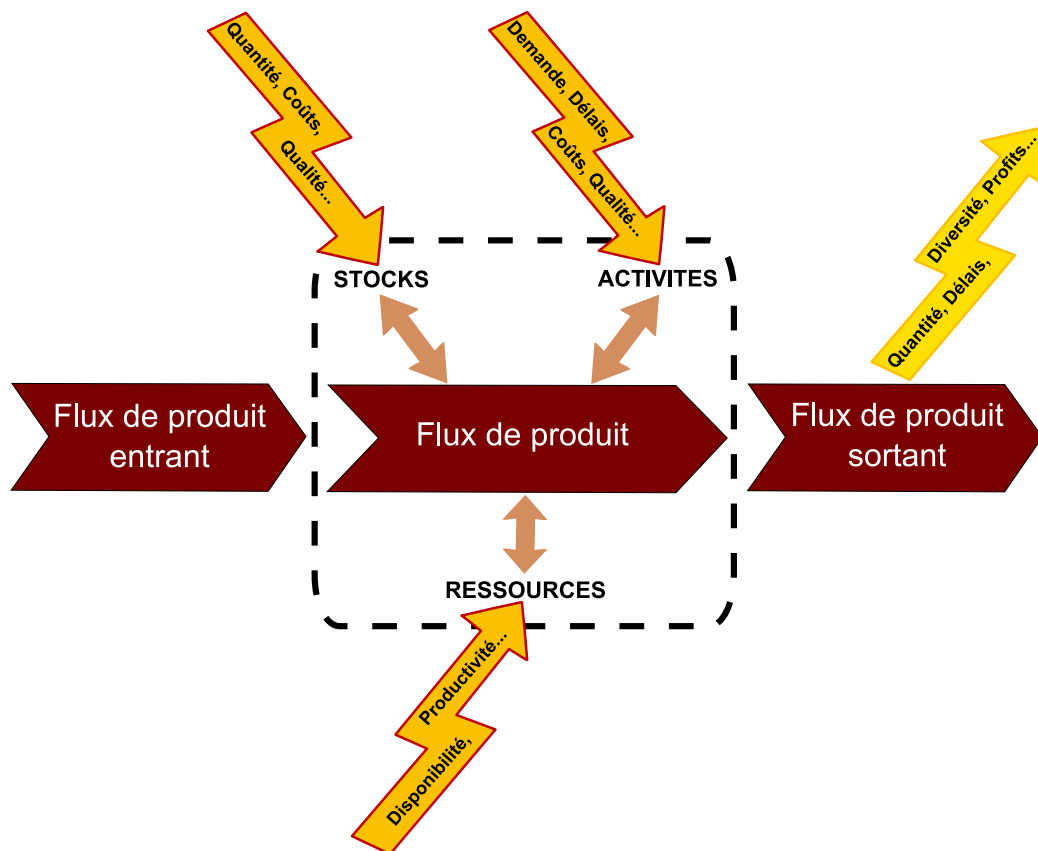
Quantité, Coûts, Qualité...

Demande, Délais, Coûts, Qualité...

Quantité, Délais, Diversité, Profits...

STOCKS

ACTIVITES

Flux de produit entrant

Flux de produit

Flux de produit sortant

RESSOURCES

Disponibilité, Productivité...